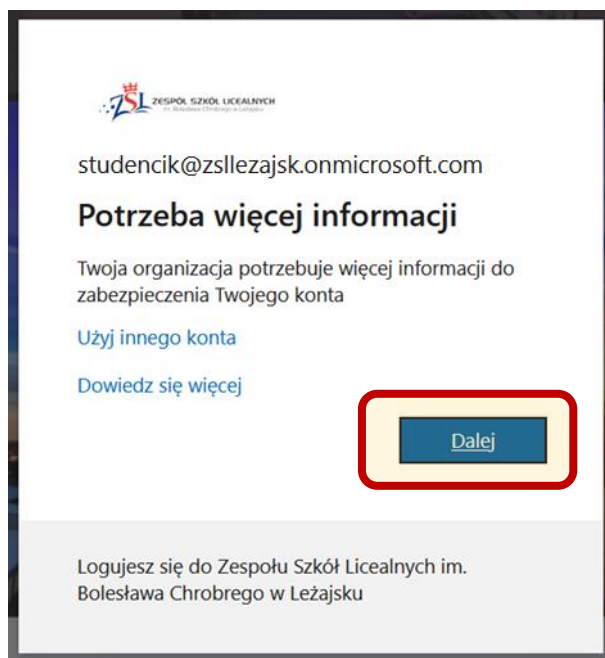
ZSL ZESPÓŁ SZKÓŁ LICEALNYCH im. Bolesława Chrobrego w Leżajsku

studencik@zsllezajsk.onmicrosoft.com

Potrzeba więcej informacji

Twoja organizacja potrzebuje więcej informacji do zabezpieczenia Twojego konta

Użyj innego konta

Dowiedz się więcej

Dalej

Logujesz się do Zespołu Szkół Licealnych im. Bolesława Chrobrego w Leżajsku